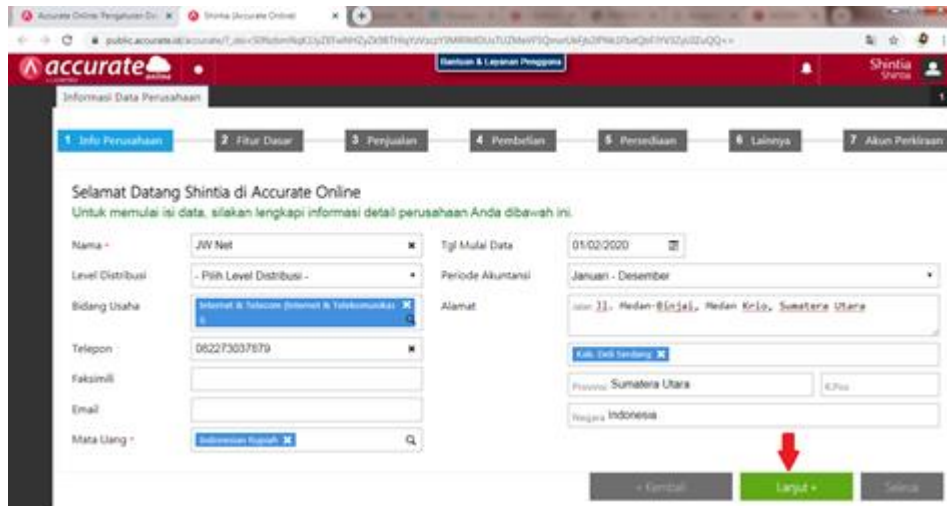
Accurate Online Pengaturan Da ×
Shintia (Accurate Online) ×
public.accurate.id/accurate/?_dsi=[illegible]

accurate online
Bantuan & Layanan Pengguna
Shintia
Shintia

Informasi Data Perusahaan

1 Info Perusahaan
2 Fitur Dasar
3 Penjualan
4 Pembelian
5 Persediaan
6 Lainnya
7 Akun Perkiraan

Selamat Datang Shintia di Accurate Online
Untuk memulai isi data, silakan lengkapi informasi detail perusahaan Anda dibawah ini.

Nama * JW Net
Level Distribusi - Pilih Level Distribusi -
Bidang Usaha Internet & Telecom (Internet & Telekomunikasi)
Telepon 082273037879
Faksimili
Email
Mata Uang * Indonesian Rupiah

Tgl Mulai Data 01/02/2020
Periode Akuntansi Januari - Desember
Alamat Jalan Jl. Medan-Binjai, Medan Krio, Sumatera Utara
Kab. Deli Serdang
Provinsi Sumatera Utara
K.Pos
Negara Indonesia

« Kembali
Lanjut »
Selesai